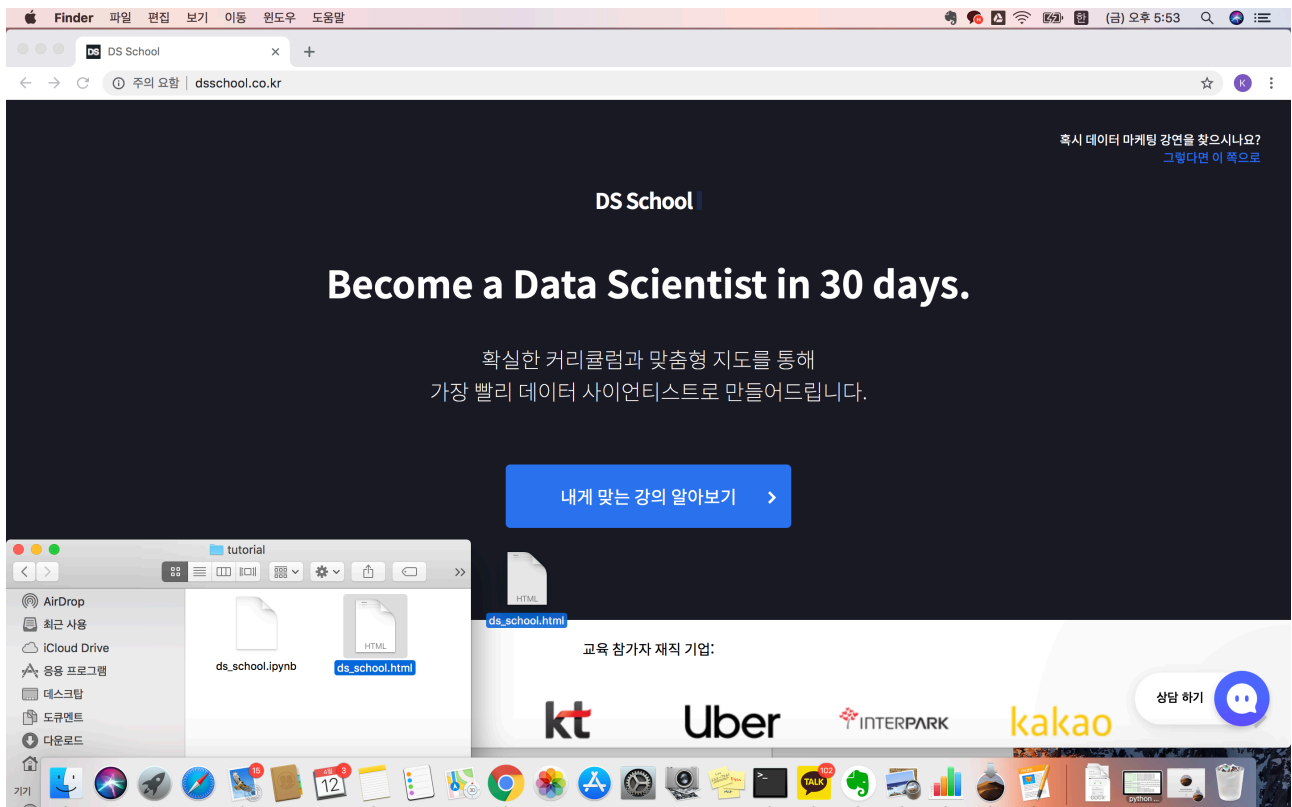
Finder 파일 편집 보기 이동 윈도우 도움말

(금) 오후 5:53

DS School

주의 요함 | dsschool.co.kr

혹시 데이터 마케팅 강연을 찾으시나요?
그렇다면 이 쪽으로

DS School

Become a Data Scientist in 30 days.

확실한 커리큘럼과 맞춤형 지도를 통해
가장 빨리 데이터 사이언티스트로 만들어드립니다.

내게 맞는 강의 알아보기 >

tutorial

AirDrop
최근 사용
iCloud Drive
응용 프로그램
데스크탑
도큐멘트
다운로드
기기

ds_school.ipynb

HTML
ds_school.html

HTML
ds_school.html

교육 참가자 재직 기업:

kt Uber INTERPARK kakao

상담 하기

15 3 12 102 TALK python